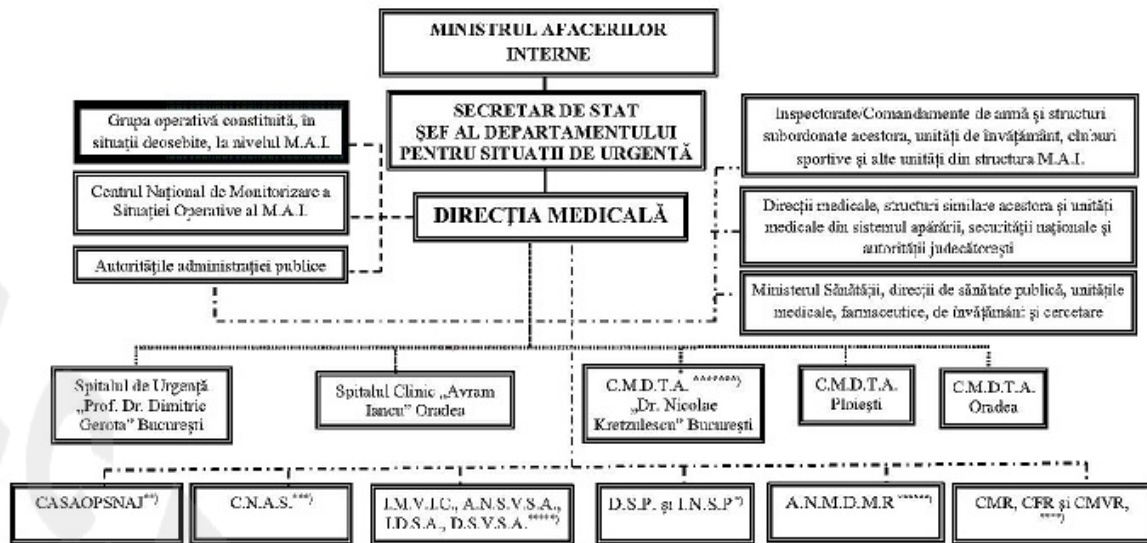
MINISTRUL AFACERILOR INTERNE

SECRETAR DE STAT ŞEF AL DEPARTAMENTULUI PENTRU SITUAŢII DE URGENŢĂ

Grupa operativă constituită, în situaţii deosebite, la nivelul M.A.I.

Centrul Naţional de Monitorizare a Situaţiei Operative al M.A.I.

Autorităţile administraţiei publice

DIRECŢIA MEDICALĂ

Inspectorate/Comandamente de armă şi structuri subordonate acestora, unităţi de învăţământ, cluburi sportive şi alte unităţi din structura M.A.I.

Direcţii medicale, structuri similare acestora şi unităţi medicale din sistemul apărării, securităţii naţionale şi autorităţii judecătoreşti

Ministerul Sănătăţii, direcţii de sănătate publică, unităţile medicale, farmaceutice, de învăţământ şi cercetare

Spitalul de Urgenţă „Prof. Dr. Dimitrie Gerota" Bucureşti

Spitalul Clinic „Avram Iancu" Oradea

C.M.D.T.A. *******) „Dr. Nicolae Kretzulescu" Bucureşti

C.M.D.T.A. Ploieşti

C.M.D.T.A. Oradea

CASAOPSNAJ**)

C.N.A.S.***)

I.M.V.I.C., A.N.S.V.S.A., I.D.S.A., D.S.V.S.A.*****)

D.S.P. şi I.N.S.P*)

A.N.M.D.M.R******)

CMR, CFR şi CMVR, ****)